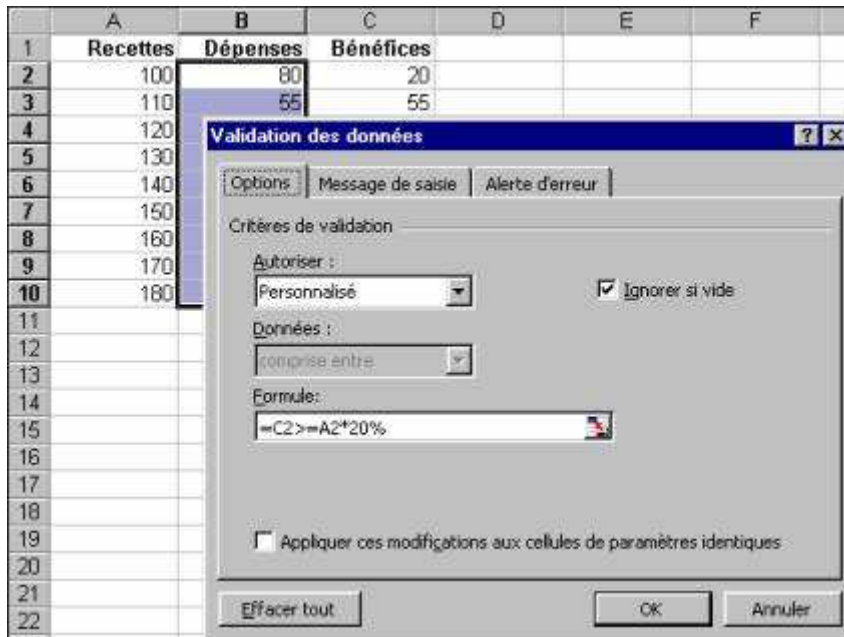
| | A | B | C | D | E | F |
|---|---|---|---|---|---|---|
| 1 | Recettes | Dépenses | Bénéfices | | | |
| 2 | 100 | 80 | 20 | | | |
| 3 | 110 | 55 | 55 | | | |
| 4 | 120 | | | | | |
| 5 | 130 | | | | | |
| 6 | 140 | | | | | |
| 7 | 150 | | | | | |
| 8 | 160 | | | | | |
| 9 | 170 | | | | | |
| 10 | 180 | | | | | |
| 11 | | | | | | |
| 12 | | | | | | |
| 13 | | | | | | |
| 14 | | | | | | |
| 15 | | | | | | |
| 16 | | | | | | |
| 17 | | | | | | |
| 18 | | | | | | |
| 19 | | | | | | |
| 20 | | | | | | |
| 21 | | | | | | |
| 22 | | | | | | |

Validation des données

? X

Options | Message de saisie | Alerte d'erreur

Critères de validation

Autoriser :

Personnalisé

Ignorer si vide

Données :

comprise entre

Formule:

=C2>=A2*20%

Appliquer ces modifications aux cellules de paramètres identiques

Effacer tout

OK

Annuler